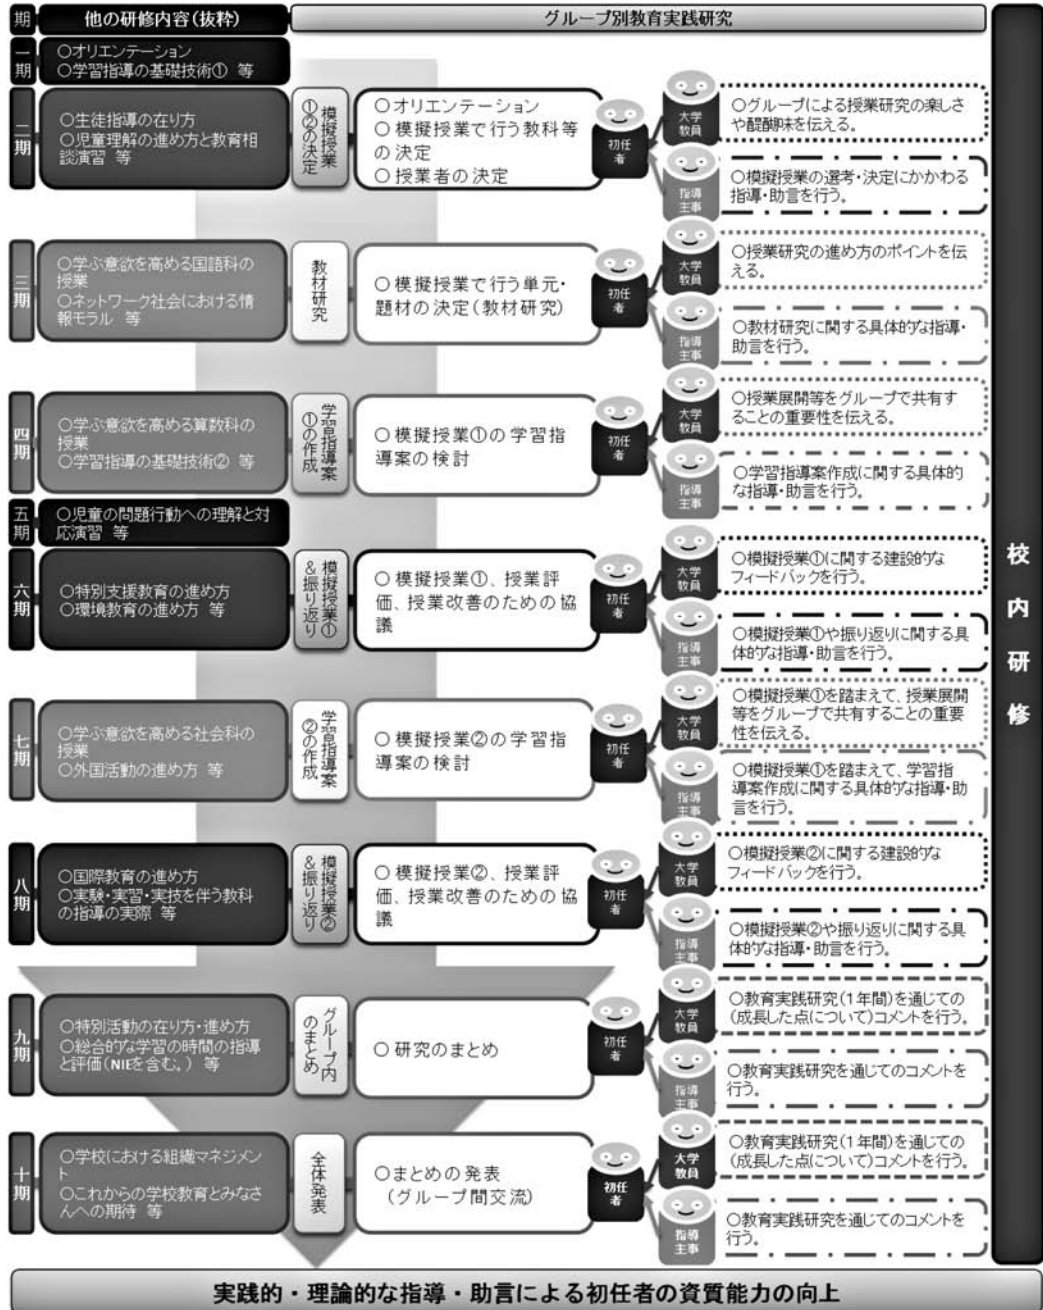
期 他の研修内容（抜粋） グループ別教育実践研究

一期
○オリエンテーション
○学習指導の基礎技術① 等

二期
○生徒指導の在り方
○児童理解の進め方と教育相談演習 等

模擬授業①②の決定
○オリエンテーション
○模擬授業で行う教科等の決定
○授業者の決定
初任者
大学教員 ○グループによる授業研究の楽しさや醍醐味を伝える。
指導主事 ○模擬授業の選考・決定にかかわる指導・助言を行う。

三期
○学ぶ意欲を高める国語科の授業
○ネットワーク社会における情報モラル 等

教材研究
○模擬授業で行う単元・題材の決定（教材研究）
初任者
大学教員 ○授業研究の進め方のポイントを伝える。
指導主事 ○教材研究に関する具体的な指導・助言を行う。

四期
○学ぶ意欲を高める算数科の授業
○学習指導の基礎技術② 等

学習指導案①の作成
○模擬授業①の学習指導案の検討
初任者
大学教員 ○授業展開等をグループで共有することの重要性を伝える。
指導主事 ○学習指導案作成に関する具体的な指導・助言を行う。

五期
○児童の問題行動への理解と対応演習 等

六期
○特別支援教育の進め方
○環境教育の進め方 等

模擬授業①&振り返り
○模擬授業①、授業評価、授業改善のための協議
初任者
大学教員 ○模擬授業①に関する建設的なフィードバックを行う。
指導主事 ○模擬授業①や振り返りに関する具体的な指導・助言を行う。

七期
○学ぶ意欲を高める社会科の授業
○外国活動の進め方 等

学習指導案②の作成
○模擬授業②の学習指導案の検討
初任者
大学教員 ○模擬授業①を踏まえて、授業展開等をグループで共有することの重要性を伝える。
指導主事 ○模擬授業①を踏まえて、学習指導案作成に関する具体的な指導・助言を行う。

八期
○国際教育の進め方
○実験・実習・実技を伴う教科の指導の実際 等

模擬授業②&振り返り
○模擬授業②、授業評価、授業改善のための協議
初任者
大学教員 ○模擬授業②に関する建設的なフィードバックを行う。
指導主事 ○模擬授業②や振り返りに関する具体的な指導・助言を行う。

九期
○特別活動の在り方・進め方
○総合的な学習の時間の指導と評価（NIEを含む。） 等

グループ内のまとめ
○研究のまとめ
初任者
大学教員 ○教育実践研究（1年間）を通じての（成長した点について）コメントを行う。
指導主事 ○教育実践研究を通じてのコメントを行う。

十期
○学校における組織マネジメント
○これからの学校教育とみなさんへの期待 等

全体発表
○まとめの発表（グループ間交流）
初任者
大学教員 ○教育実践研究（1年間）を通じての（成長した点について）コメントを行う。
指導主事 ○教育実践研究を通じてのコメントを行う。

校内研修

実践的・理論的な指導・助言による初任者の資質能力の向上